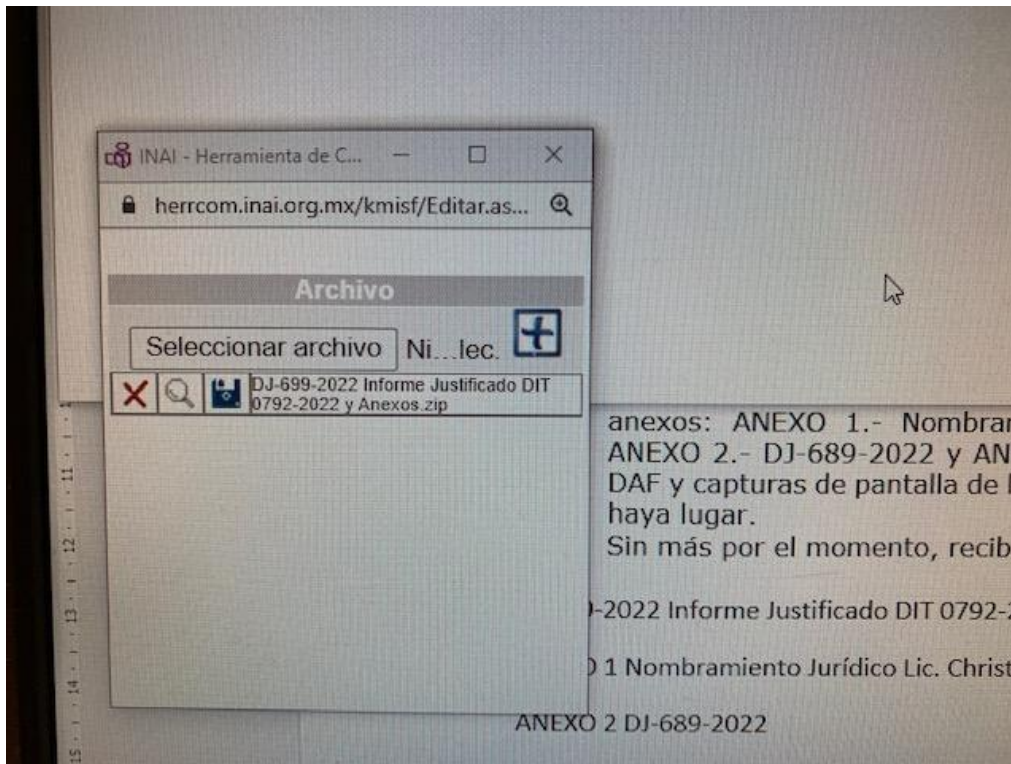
INAI - Herramienta de C...

herrcom.inai.org.mx/kmisf/Editar.as...

Archivo

Seleccionar archivo Ni...lec.

DJ-699-2022 Informe Justificado DIT 0792-2022 y Anexos.zip

anexos: ANEXO 1.- Nombrar
ANEXO 2.- DJ-689-2022 y AN
DAF y capturas de pantalla de
haya lugar.
Sin más por el momento, recib

)-2022 Informe Justificado DIT 0792-

) 1 Nombramiento Jurídico Lic. Christ

ANEXO 2 DJ-689-2022

11
12
13
14
15